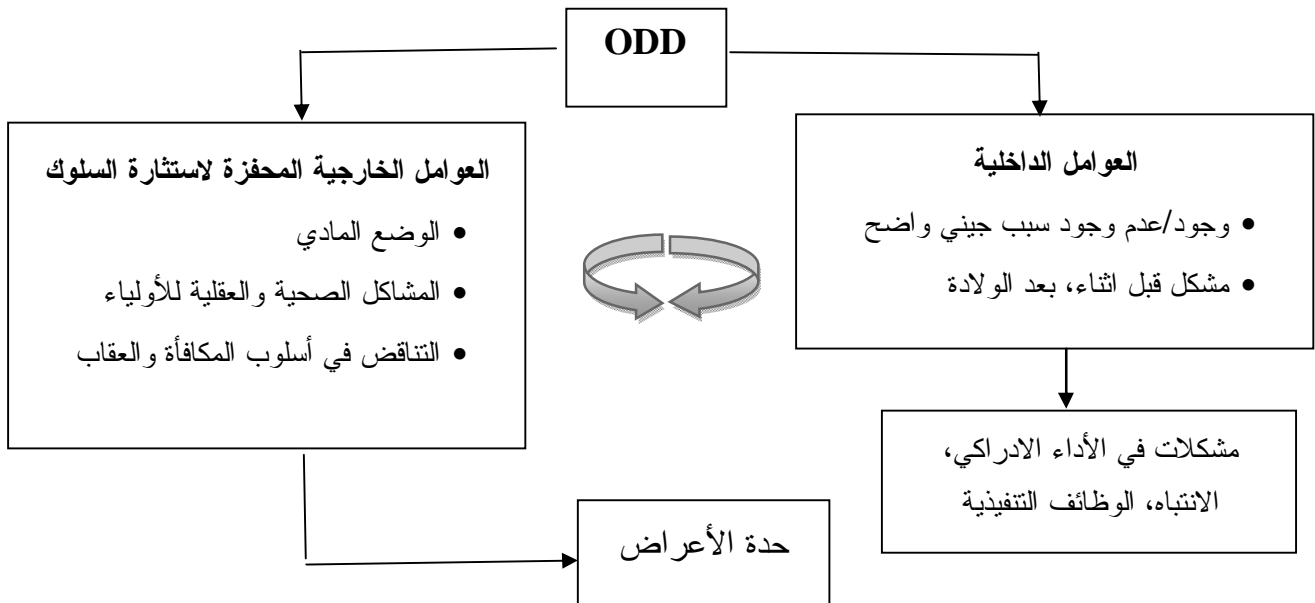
ODD

العوامل الداخلية

- وجود/عدم وجود سبب جيني واضح
- مشكل قبل اثناء، بعد الولادة

مشكلات في الأداء الادراكي، الانتباه، الوظائف التنفيذية

العوامل الخارجية المحفزة لاستثارة السلوك

- الوضع المادي
- المشاكل الصحية والعقلية للأولياء
- التناقض في أسلوب المكافأة والعقاب

حدة الأعراض